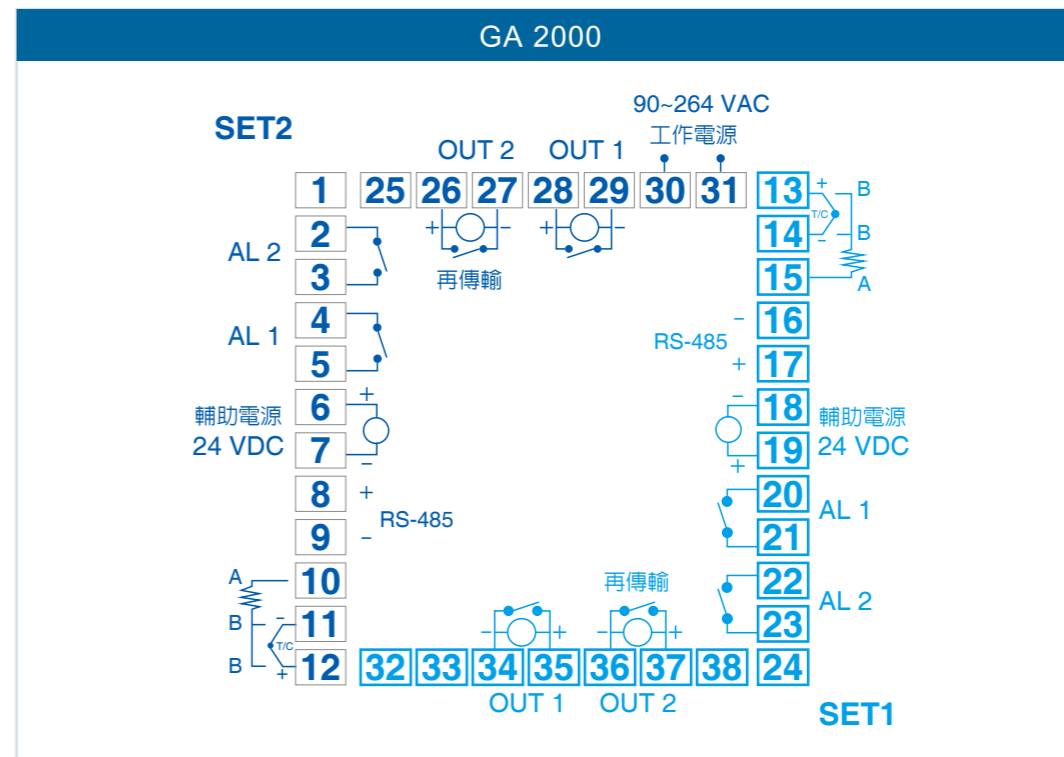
GA 2000

SET2

90~264 VAC
工作電源

OUT 2 OUT 1

1 25 26 27 28 29 30 31 13 + B

T/C

2 14 – B

AL 2

3 15 A

再傳輸

4 – 16

AL 1

RS-485

5 + 17

+

輔助電源 6 – 18 輔助電源

24 VDC 7 19 24 VDC

–

+

8 + 20 AL 1

RS-485

9 – 21

再傳輸

A 10 22 AL 2

B – 11 23

T/C

B + 12 32 33 34 35 36 37 38 24

OUT 1 OUT 2

SET1